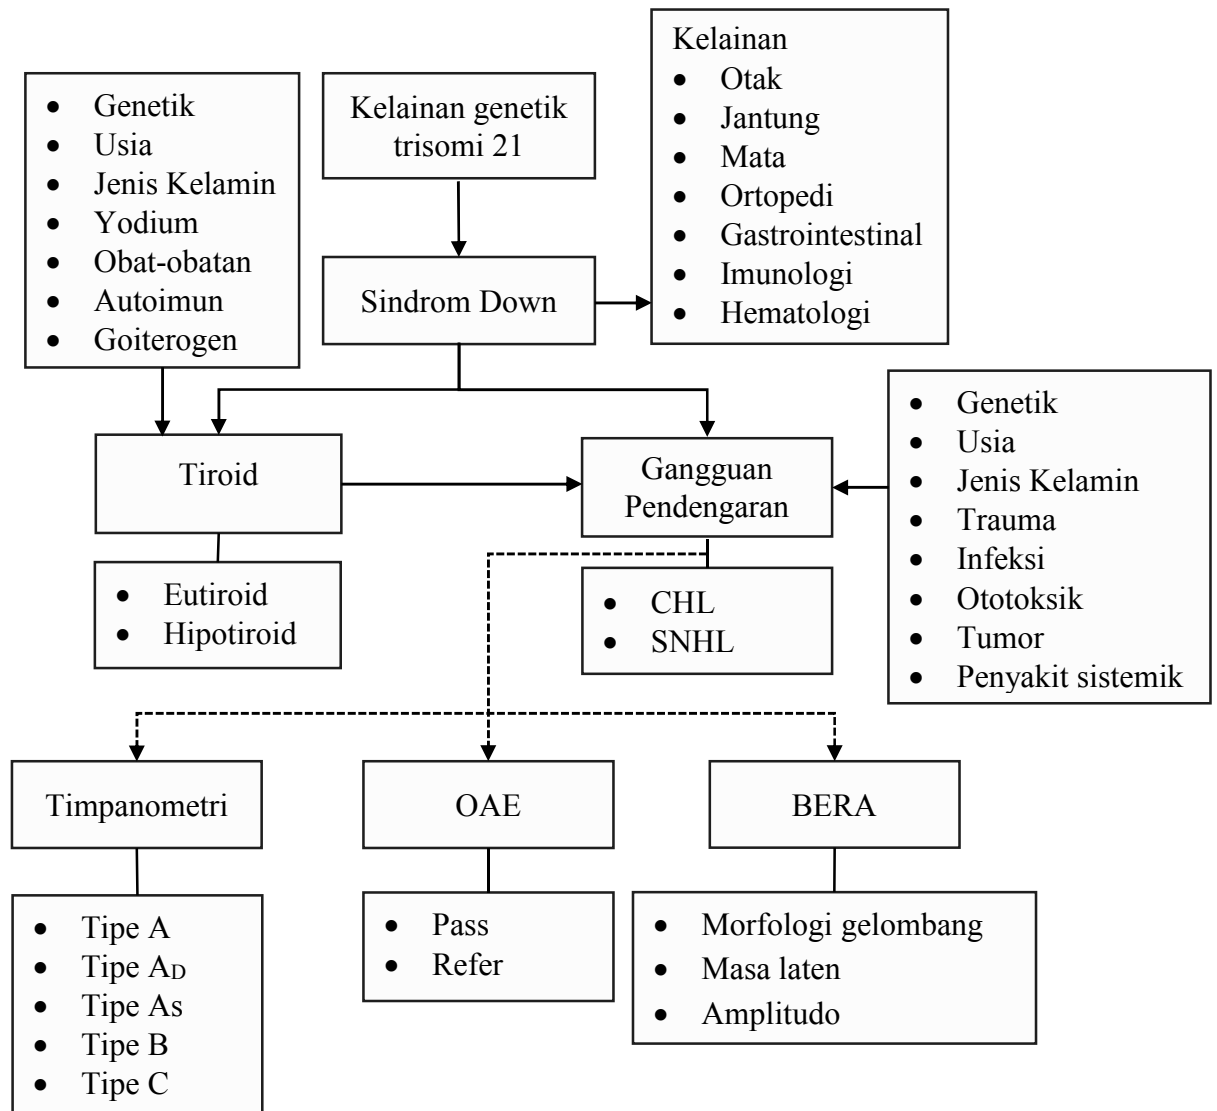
- Genetik
- Usia
- Jenis Kelamin
- Yodium
- Obat-obatan
- Autoimun
- Goiterogen

Kelainan genetik trisomi 21

Sindrom Down

Kelainan
- Otak
- Jantung
- Mata
- Ortopedi
- Gastrointestinal
- Imunologi
- Hematologi

Tiroid

- Eutiroid
- Hipotiroid

Gangguan Pendengaran

- CHL
- SNHL

- Genetik
- Usia
- Jenis Kelamin
- Trauma
- Infeksi
- Ototoksik
- Tumor
- Penyakit sistemik

Timpanometri

- Tipe A
- Tipe $A_D$
- Tipe As
- Tipe B
- Tipe C

OAE

- Pass
- Refer

BERA

- Morfologi gelombang
- Masa laten
- Amplitudo